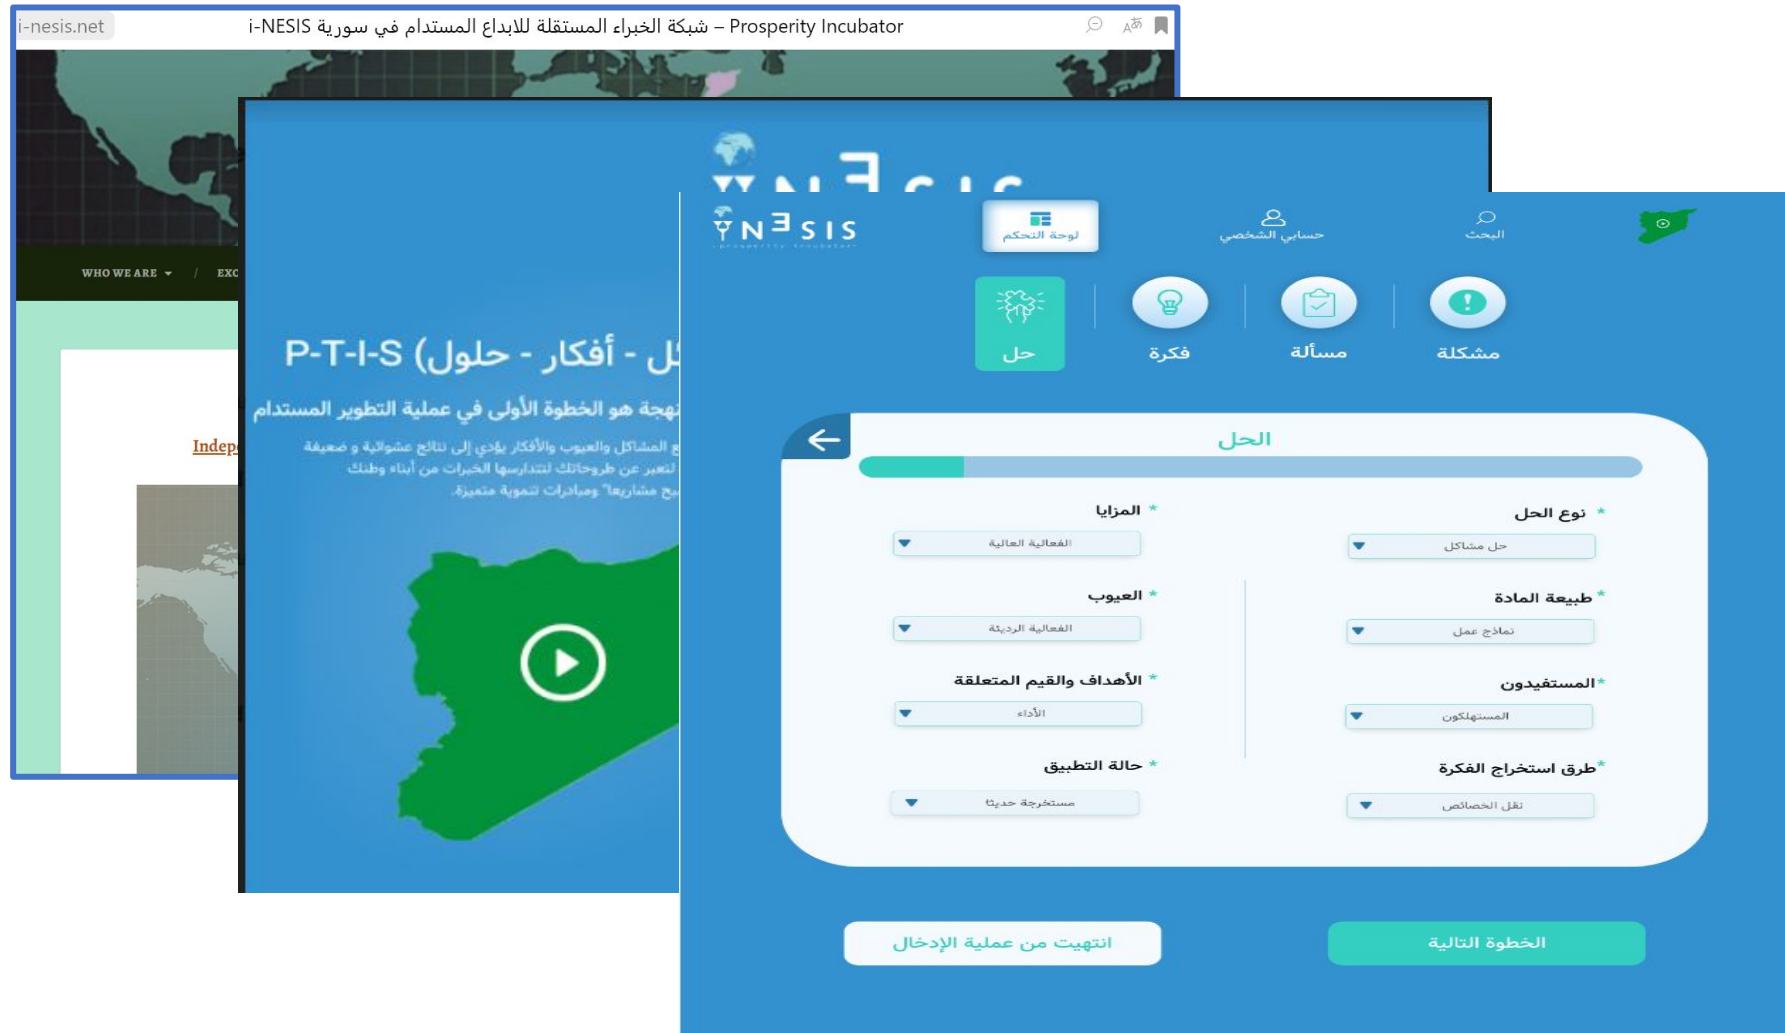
i-nesis.net
i-NESIS شبكة الخبراء المستقلة للابداع المستدام في سورية – Prosperity Incubator

WHO WE ARE / EXC

Indep

P-T-I-S (ل - أفكار - حلول
نهجة هو الخطوة الأولى في عملية التطوير المستدام
ع المشاكل والعيوب والأفكار يؤدي إلى نتائج عشوائية و ضعيفة
تعبر عن طروحاتك لتتدارسها الخبرات من أبناء وطنك
يح مشاريعاً" ومبادرات تنموية متميزة.

N∃SIS

لوحة التحكم
حسابي الشخصي
البحث

حل
فكرة
مسألة
مشكلة

الحل

* نوع الحل
حل مشاكل
* المزايا
الفعالية العالية
طبيعة المادة*
نماذج عمل
* العيوب
الفعالية الرديئة
المستفيدون*
المستهلكون
* الأهداف والقيم المتعلقة
الأداء
طرق استخراج الفكرة*
نقل الخصائص
* حالة التطبيق
مستخرجة حديثا

الخطوة التالية
انتهيت من عملية الإدخال